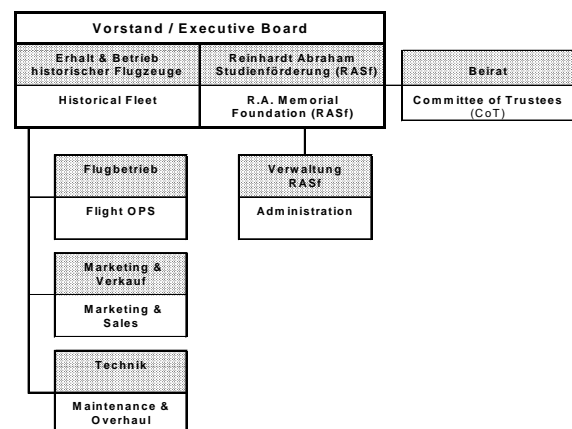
Vorstand / Executive Board

Erhalt & Betrieb historischer Flugzeuge

Historical Fleet

Reinhardt Abraham Studienförderung (RASf)

R.A. Memorial Foundation (RASf)

Beirat

Committee of Trustees (CoT)

Flugbetrieb

Flight OPS

Verwaltung RASf

Administration

Marketing & Verkauf

Marketing & Sales

Technik

Maintenance & Overhaul